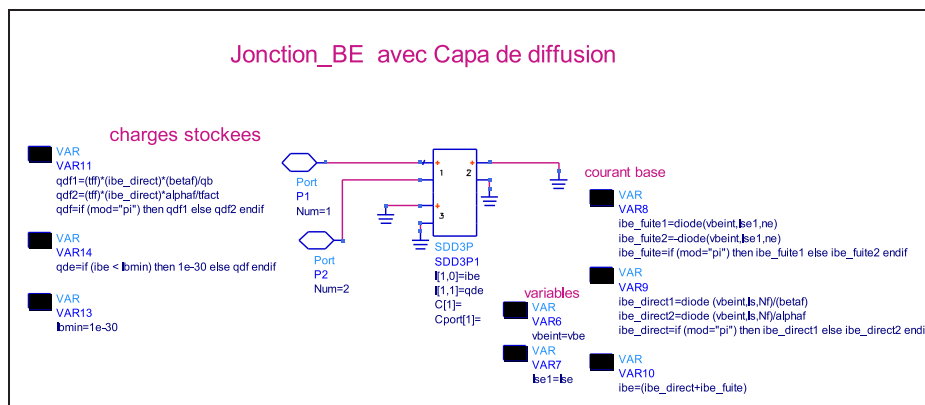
Jonction_BE avec Capa de diffusion

charges stockees

VAR
VAR11
qdf1=(tff)*(ibe_direct)*(betaf)/qb
qdf2=(tff)*(ibe_direct)*alphaf/tfact
qdf=if (mod="pi") then qdf1 else qdf2 endif

VAR
VAR14
qde=if (ibe < lbmin) then 1e-30 else qdf endif

VAR
VAR13
lbmin=1e-30

Port
P1
Num=1

Port
P2
Num=2

1
2
3

SDD3P
SDD3P1
I[1,0]=ibe
I[1,1]=qde
C[1]=
Cport[1]=

variables

VAR
VAR6
vbeint=vbe

VAR
VAR7
lse1=lse

courant base

VAR
VAR8
ibe_fuite1=diode(vbeint,lse1,ne)
ibe_fuite2=-diode(vbeint,lse1,ne)
ibe_fuite=if (mod="pi") then ibe_fuite1 else ibe_fuite2 endif

VAR
VAR9
ibe_direct1=diode (vbeint,ls,Nf)/(betaf)
ibe_direct2=diode (vbeint,ls,Nf)/alphaf
ibe_direct=if (mod="pi") then ibe_direct1 else ibe_direct2 endi

VAR
VAR10
ibe=(ibe_direct+ibe_fuite)